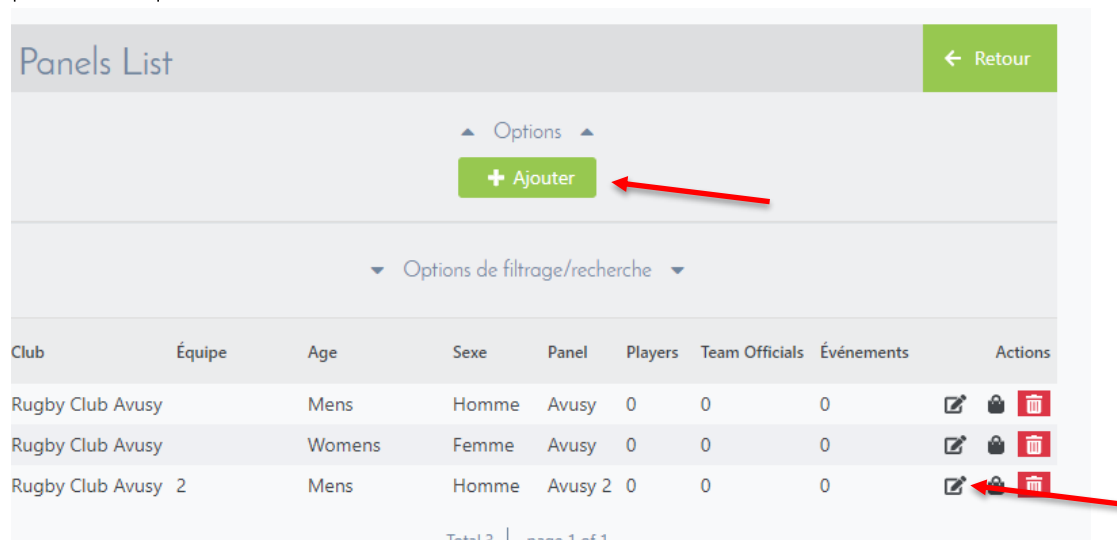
Panels List

Retour

Options

Ajouter

Options de filtrage/recherche

| Club | Équipe | Age | Sexe | Panel | Players | Team Officials | Événements | Actions |
|---|---|---|---|---|---|---|---|---|
| Rugby Club Avusy | | Mens | Homme | Avusy | 0 | 0 | 0 | |
| Rugby Club Avusy | | Womens | Femme | Avusy | 0 | 0 | 0 | |
| Rugby Club Avusy | 2 | Mens | Homme | Avusy 2 | 0 | 0 | 0 | |

Total 3 | page 1 of 1